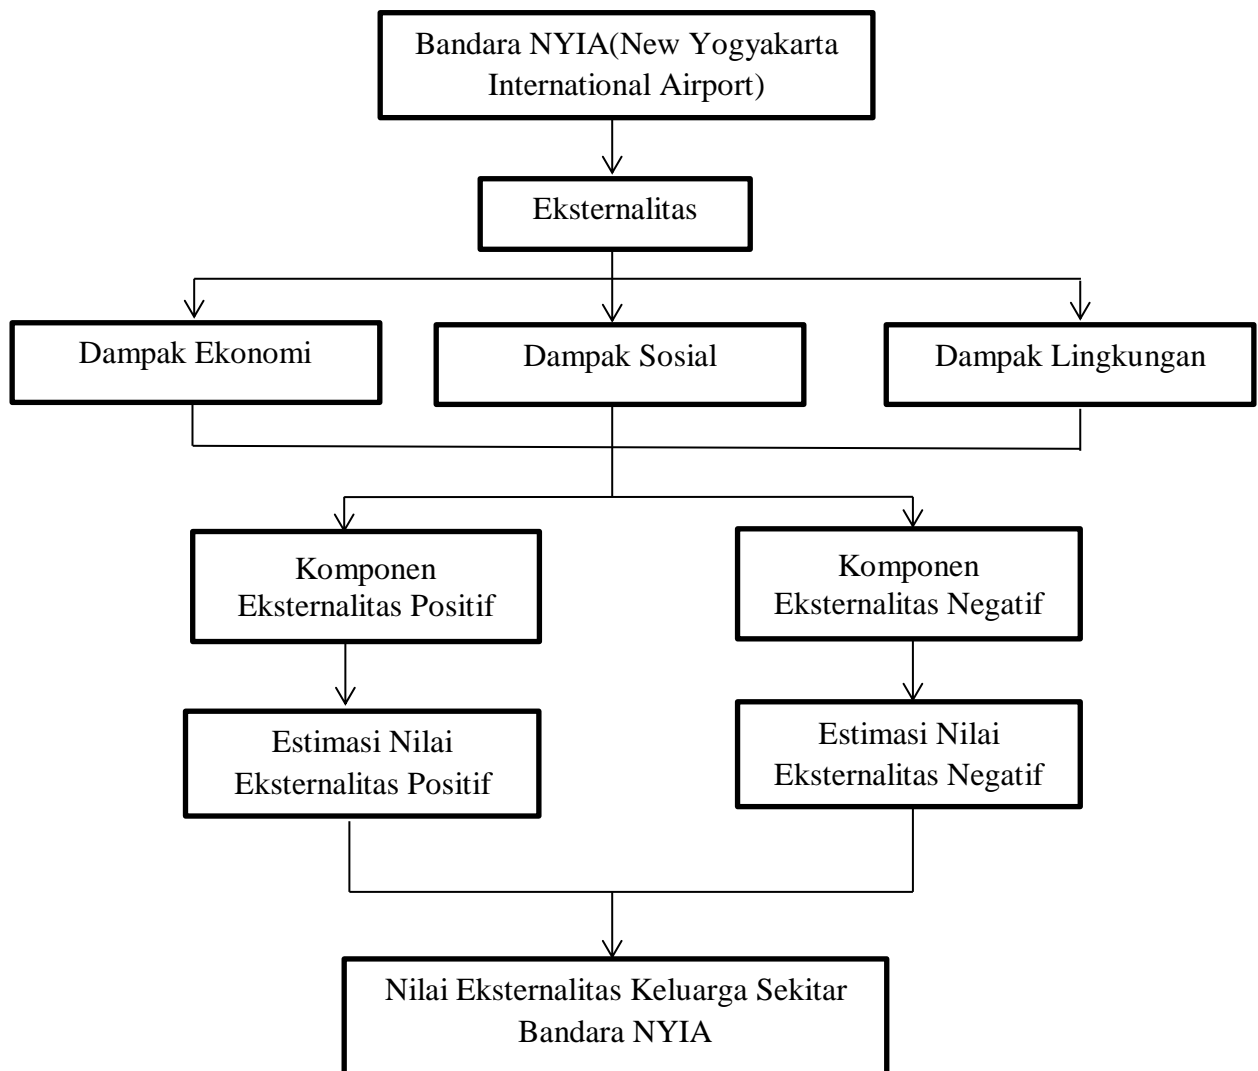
Bandara NYIA(New Yogyakarta International Airport)

Eksternalitas

Dampak Ekonomi

Dampak Sosial

Dampak Lingkungan

Komponen Eksternalitas Positif

Komponen Eksternalitas Negatif

Estimasi Nilai Eksternalitas Positif

Estimasi Nilai Eksternalitas Negatif

Nilai Eksternalitas Keluarga Sekitar Bandara NYIA